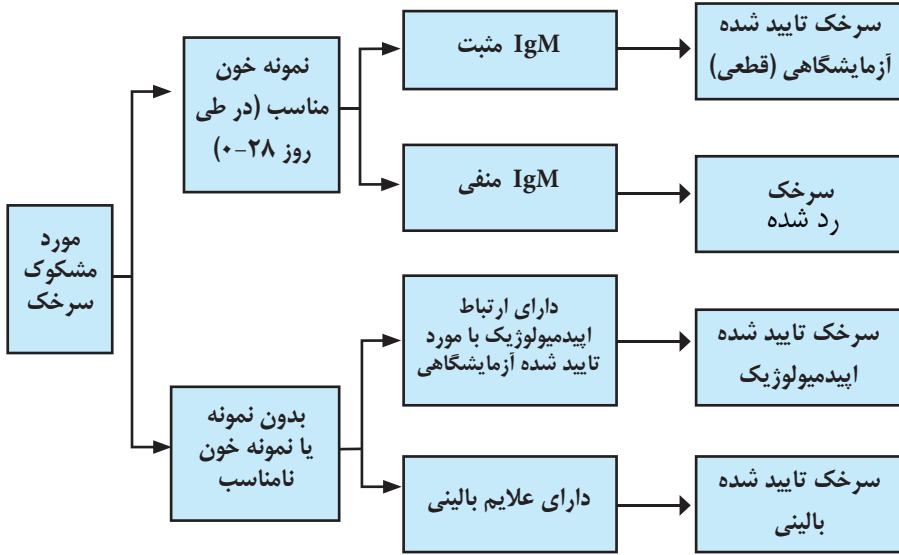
مورد مشکوک سرخک

نمونه خون مناسب (در طی روز ۲۸-۰)

IgM مثبت

سرخک تایید شده آزمایشگاهی (قطعی)

IgM منفی

سرخک رد شده

بدون نمونه یا نمونه خون نامناسب

دارای ارتباط اپیدمیولوژیک با مورد تایید شده آزمایشگاهی

سرخک تایید شده اپیدمیولوژیک

دارای علایم بالینی

سرخک تایید شده بالینی